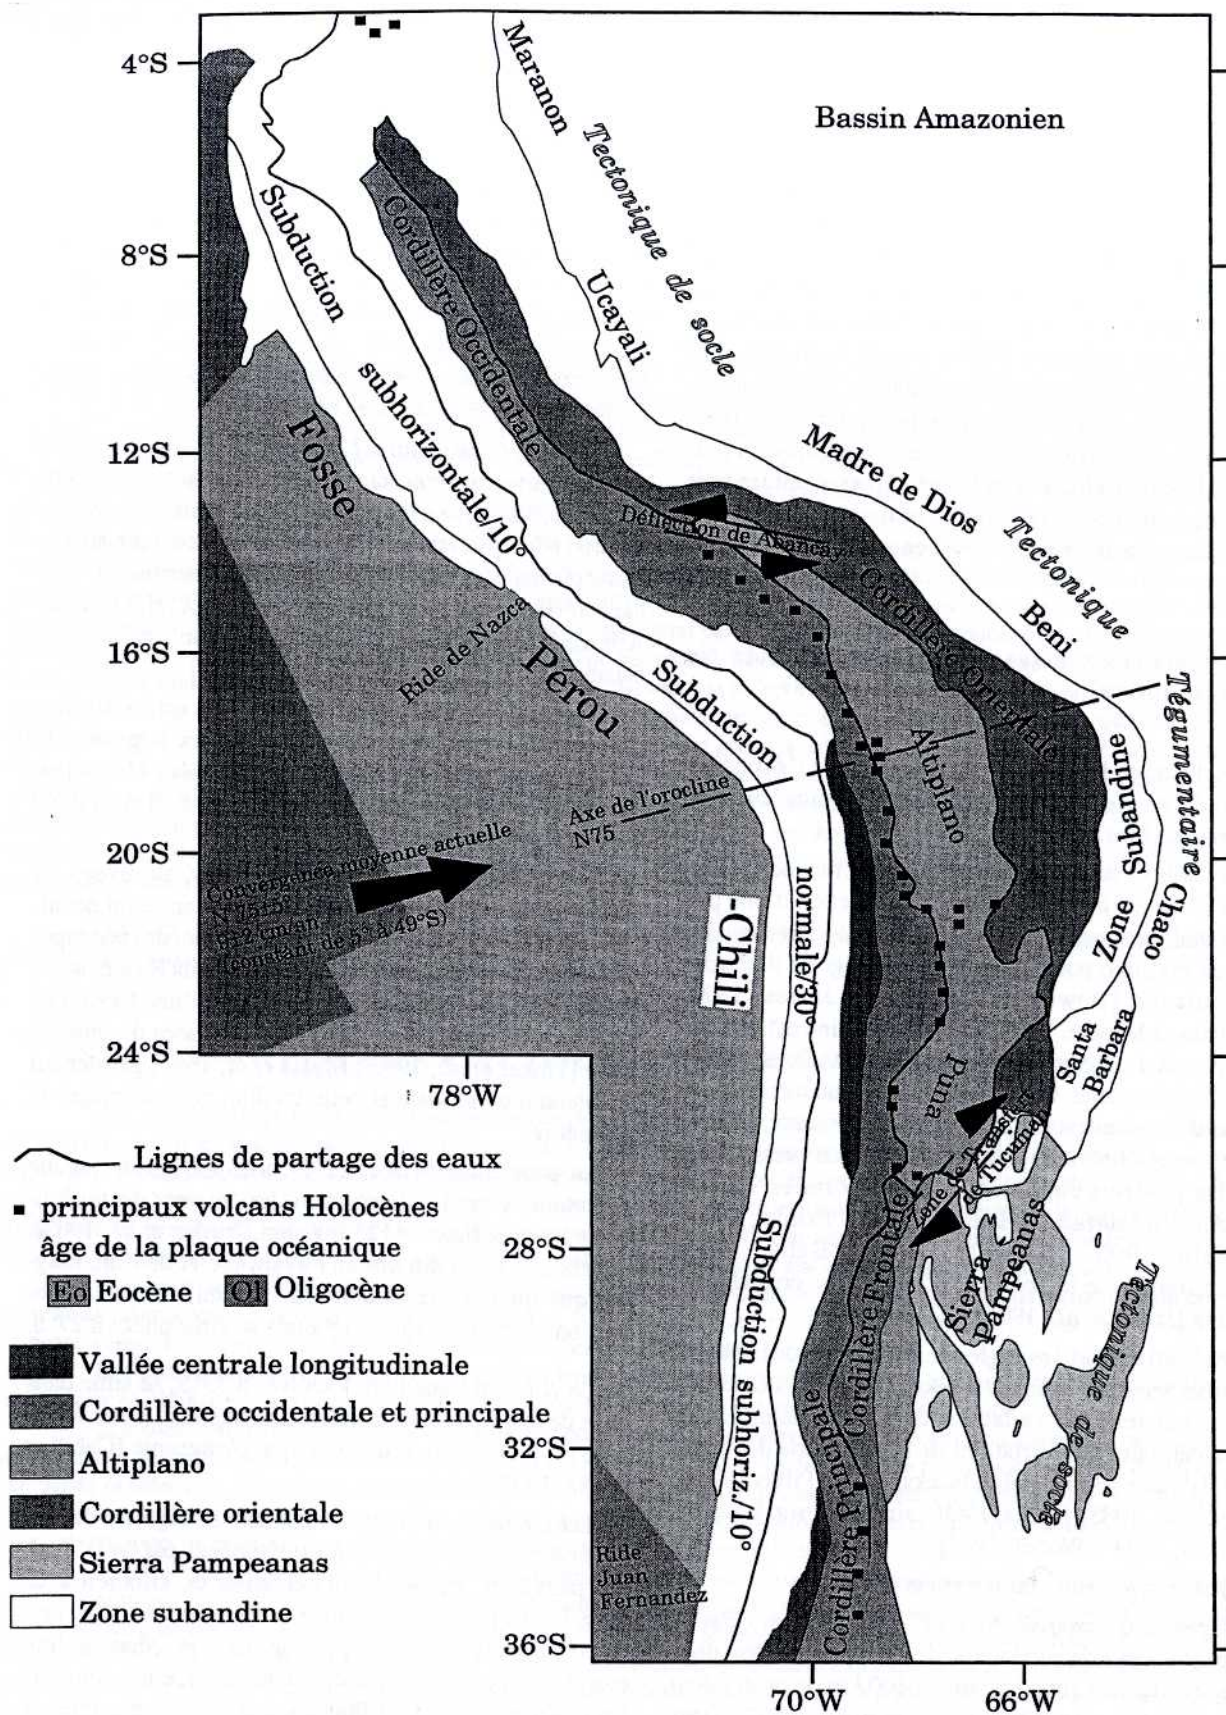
4°S
8°S
12°S
16°S
20°S
24°S
78°W
28°S
32°S
36°S
70°W
66°W

Bassin Amazonien
Maranon
Tectonique de socle
Ucayali
Subduction
subhorizontale/10°
Cordillère Occidentale
Fosse
Madre de Dios
Tectonique
Tégumentaire
Déflection de Abancay
Cordillère Orientale
Beni
Ride de Nazca
Pérou
Subduction
Altiplano
Subandine
Axe de l'orocline N75
Convergence moyenne actuelle N 75±5° 9-12 cm/an (constant de 5° à 49°S)
-Chili
normale/30°
Zone
Chaco
Santa Barbara
Puna
Zone de Transfert de Tucuman
Subduction subhoriz./10°
Cordillère Frontale
Sierra Pampeanas
Tectonique de socle
Cordillère Principale
Ride Juan Fernandez

Lignes de partage des eaux
principaux volcans Holocènes
âge de la plaque océanique
Eo Eocène Ol Oligocène
Vallée centrale longitudinale
Cordillère occidentale et principale
Altiplano
Cordillère orientale
Sierra Pampeanas
Zone subandine